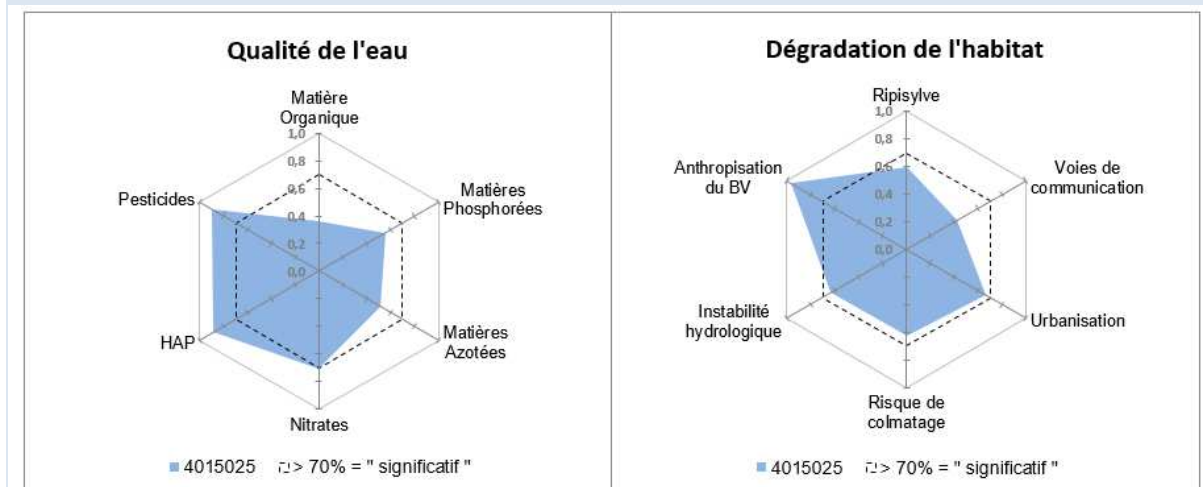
Qualité de l'eau

Matière Organique

1,0
0,8
0,6
0,4
0,2
0,0

Matières Phosphorées

Matières Azotées

Nitrates

HAP

Pesticides

4015025 > 70% = " significatif "

Dégradation de l'habitat

Ripisylve

1,0
0,8
0,6
0,4
0,2
0,0

Voies de communication

Urbanisation

Risque de colmatage

Instabilité hydrologique

Anthropisation du BV

4015025 > 70% = " significatif "